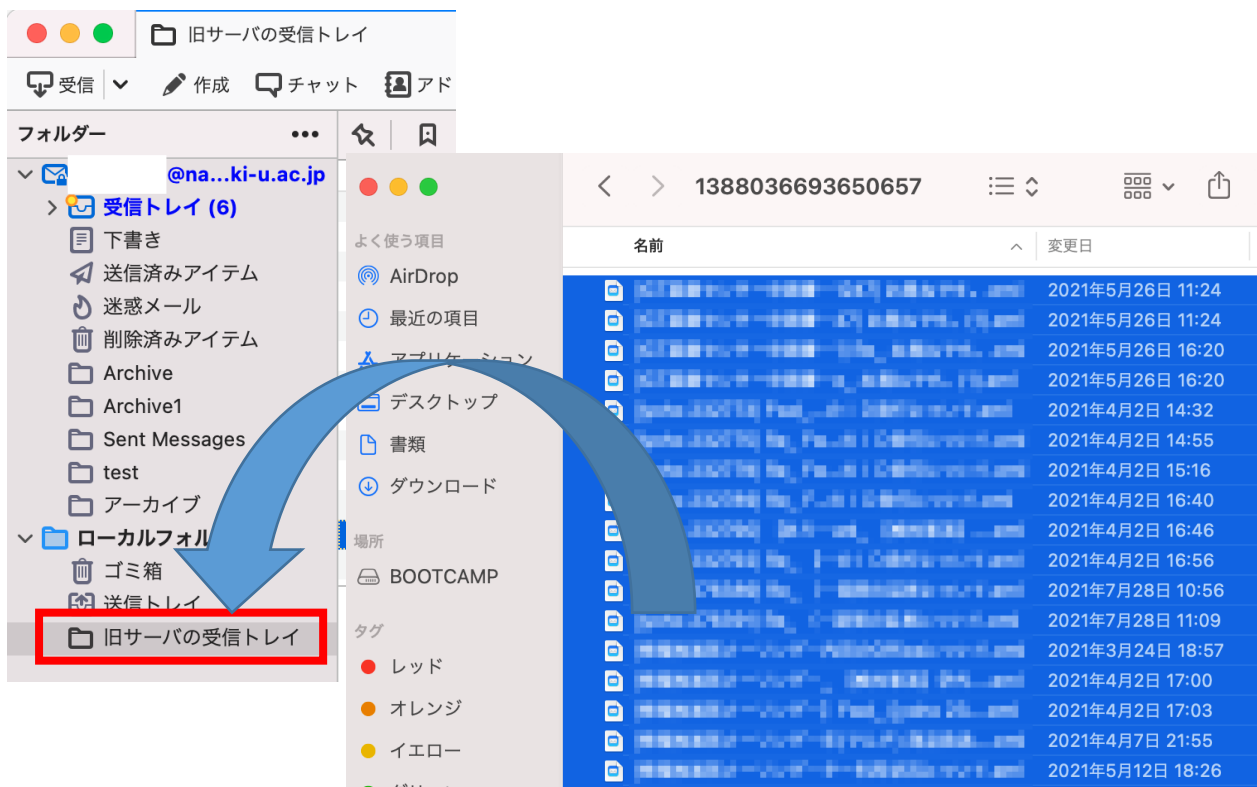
旧サーバの受信トレイ

受信 作成 チャット アド

フォルダー •••

@na...ki-u.ac.jp
受信トレイ (6)
下書き
送信済みアイテム
迷惑メール
削除済みアイテム
Archive
Archive1
Sent Messages
test
アーカイブ
ローカルフォル
ゴミ箱
送信トレイ
旧サーバの受信トレイ

1388036693650657

よく使う項目
AirDrop
最近の項目
アプリケーション
デスクトップ
書類
ダウンロード
場所
BOOTCAMP
タグ
レッド
オレンジ
イエロー

| 名前 | 変更日 |
|---|---|
| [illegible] | 2021年5月26日 11:24 |
| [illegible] | 2021年5月26日 11:24 |
| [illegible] | 2021年5月26日 16:20 |
| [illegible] | 2021年5月26日 16:20 |
| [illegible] | 2021年4月2日 14:32 |
| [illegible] | 2021年4月2日 14:55 |
| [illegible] | 2021年4月2日 15:16 |
| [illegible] | 2021年4月2日 16:40 |
| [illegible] | 2021年4月2日 16:46 |
| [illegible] | 2021年4月2日 16:56 |
| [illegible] | 2021年7月28日 10:56 |
| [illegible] | 2021年7月28日 11:09 |
| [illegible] | 2021年3月24日 18:57 |
| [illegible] | 2021年4月2日 17:00 |
| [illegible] | 2021年4月2日 17:03 |
| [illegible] | 2021年4月7日 21:55 |
| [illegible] | 2021年5月12日 18:26 |